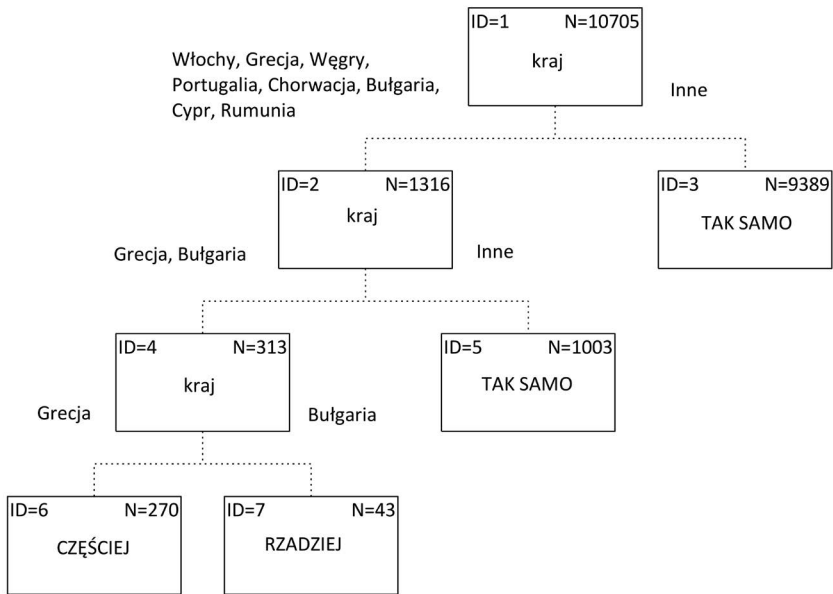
ID=1 N=10705
kraj

Włochy, Grecja, Węgry, Portugalia, Chorwacja, Bułgaria, Cypr, Rumunia

Inne

ID=2 N=1316
kraj

ID=3 N=9389
TAK SAMO

Grecja, Bułgaria

Inne

ID=4 N=313
kraj

ID=5 N=1003
TAK SAMO

Grecja

Bułgaria

ID=6 N=270
CZĘŚCIEJ

ID=7 N=43
RZADZIEJ